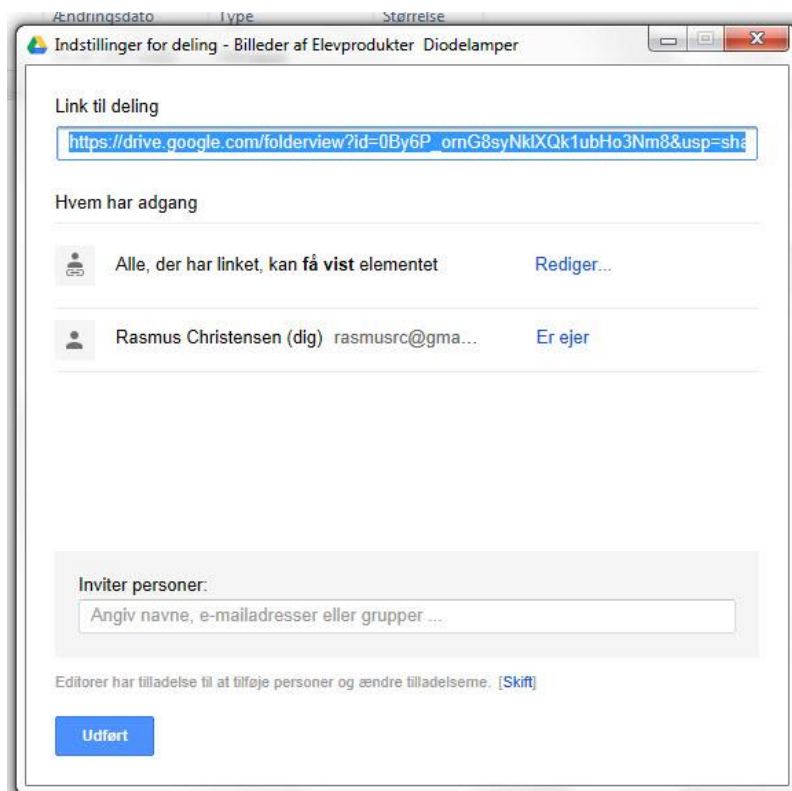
Ændringsdato Type Størrelse

Indstillinger for deling - Billeder af Elevprodukter Diodelamper

Link til deling

https://drive.google.com/folderview?id=0By6P_ornG8syNklXQk1ubHo3Nm8&usp=sha

Hvem har adgang

Alle, der har linket, kan **få vist** elementet Rediger...

Rasmus Christensen (dig) rasmusrc@gma... Er ejer

Inviter personer:

Angiv navne, e-mailadresser eller grupper ...

Editorer har tilladelse til at tilføje personer og ændre tilladelserne. [Skift]

Udført